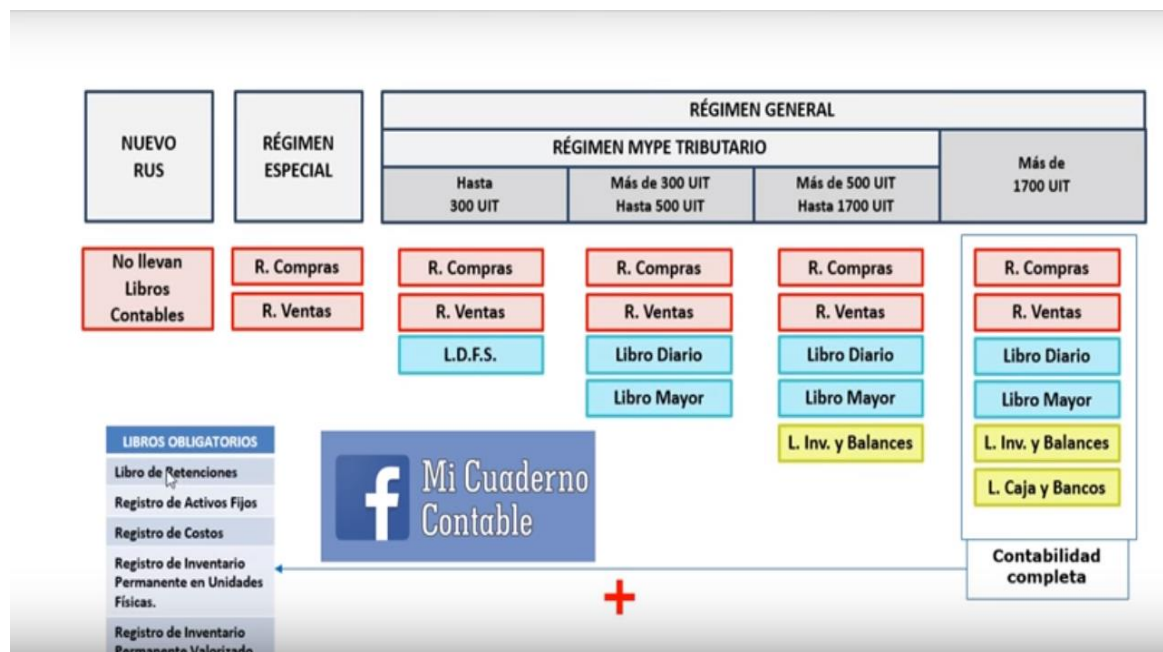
| NUEVO RUS | RÉGIMEN ESPECIAL | RÉGIMEN GENERAL | | | |
|---|---|---|---|---|---|
| | | RÉGIMEN MYPE TRIBUTARIO | | | Más de 1700 UIT |
| | | Hasta 300 UIT | Más de 300 UIT Hasta 500 UIT | Más de 500 UIT Hasta 1700 UIT | |
| No llevan Libros Contables | R. Compras | R. Compras | R. Compras | R. Compras | R. Compras |
| | R. Ventas | R. Ventas | R. Ventas | R. Ventas | R. Ventas |
| | | L.D.F.S. | Libro Diario | Libro Diario | Libro Diario |
| | | | Libro Mayor | Libro Mayor | Libro Mayor |
| | | | | L. Inv. y Balances | L. Inv. y Balances |
| | | | | | L. Caja y Bancos |

Contabilidad completa

LIBROS OBLIGATORIOS
Libro de Retenciones
Registro de Activos Fijos
Registro de Costos
Registro de Inventario Permanente en Unidades Físicas.
Registro de Inventario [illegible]

Mi Cuaderno Contable

+